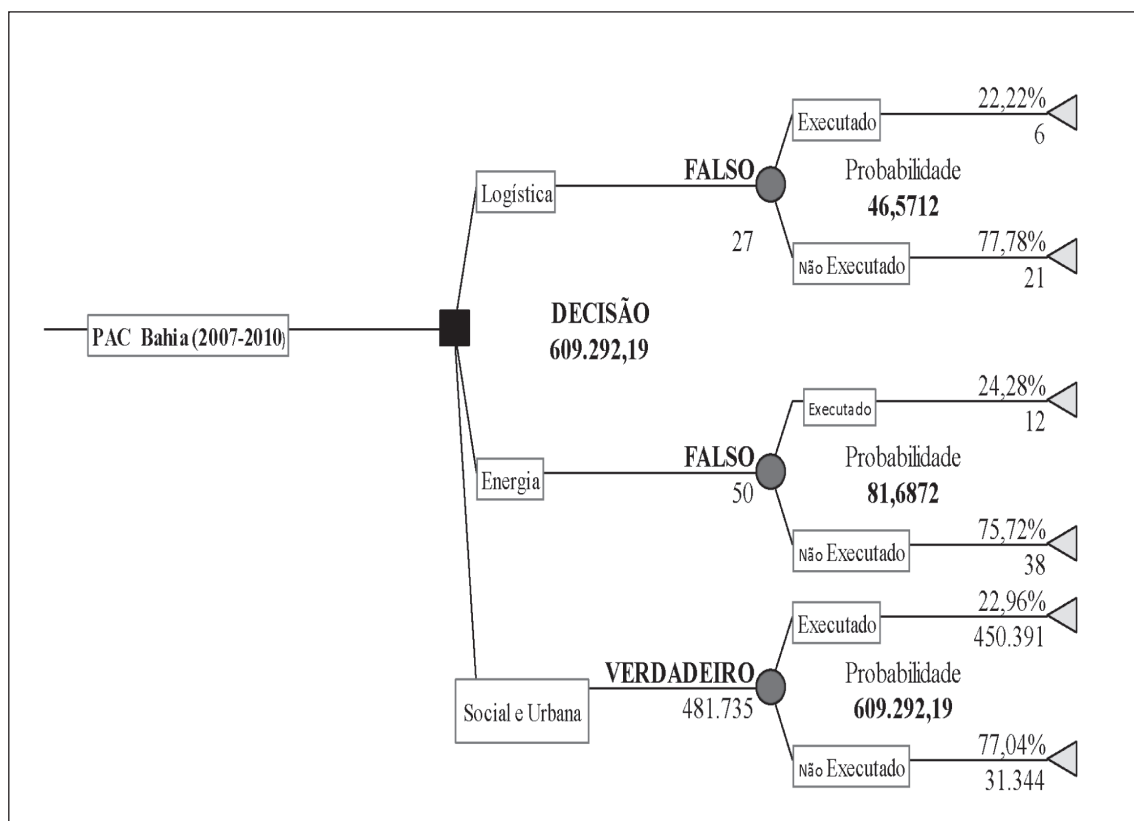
PAC Bahia (2007-2010)

DECISÃO
609.292,19

Logística

FALSO
27

Executado
22,22%
6

Probabilidade
46,5712

Não Executado
77,78%
21

Energia

FALSO
50

Executado
24,28%
12

Probabilidade
81,6872

Não Executado
75,72%
38

Social e Urbana

VERDADEIRO
481.735

Executado
22,96%
450.391

Probabilidade
609.292,19

Não Executado
77,04%
31.344